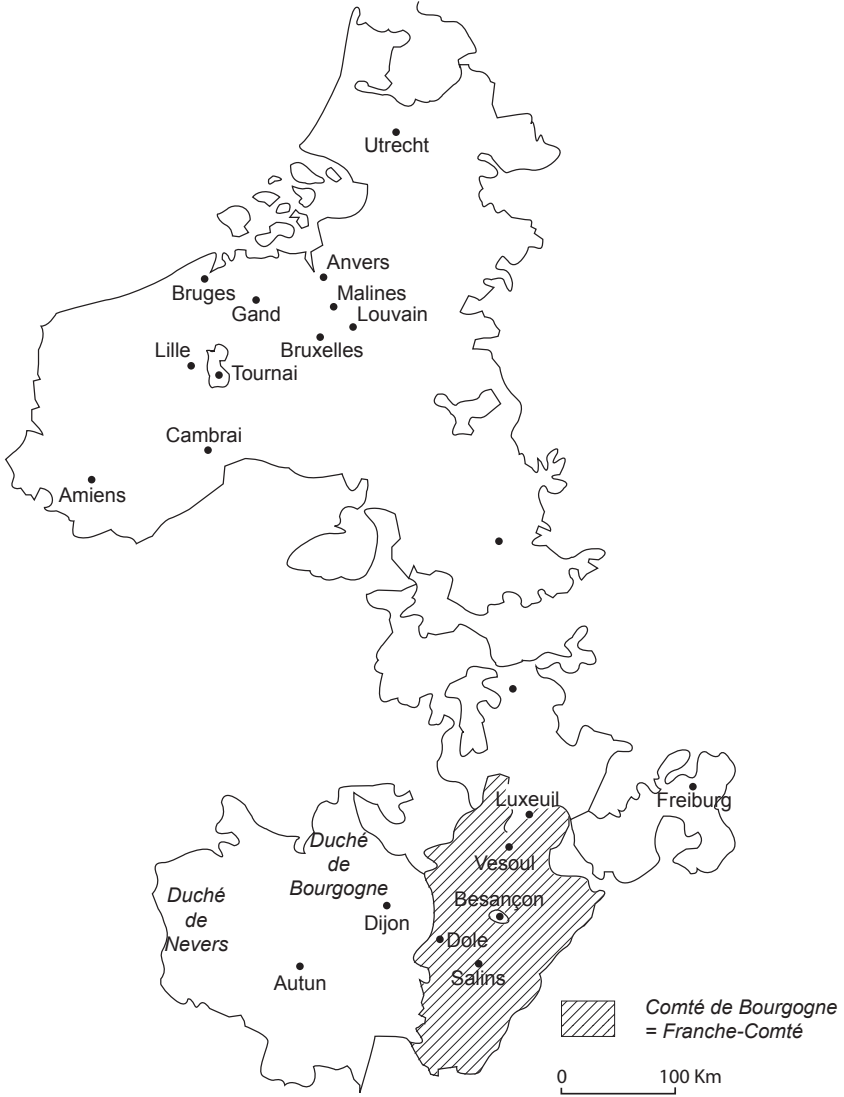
Utrecht
Anvers
Bruges
Gand
Malines
Louvain
Bruxelles
Lille
Tournai
Cambrai
Amiens
Luxeuil
Freiburg
Duché de Bourgogne
Vesoul
Duché de Nevers
Besançon
Dijon
Dole
Salins
Autun
Comté de Bourgogne = Franche-Comté
0 100 Km